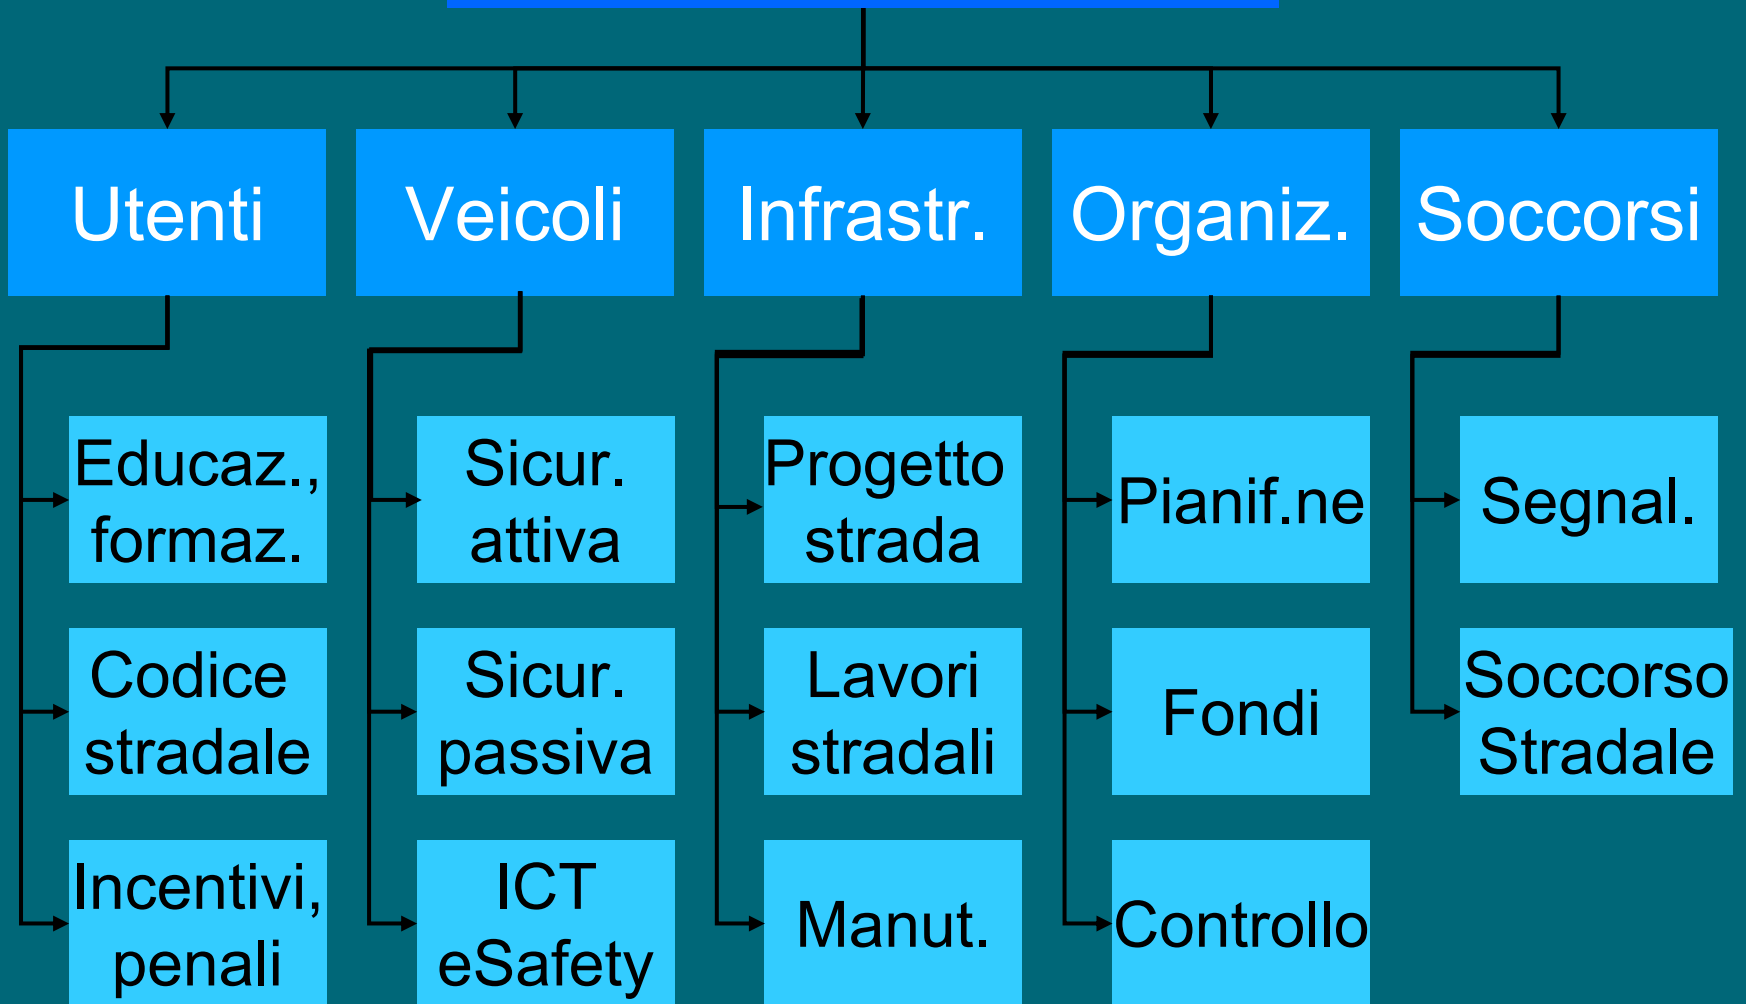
Utenti

Veicoli

Infrastr.

Organiz.

Soccorsi

Educaz., formaz.

Codice stradale

Incentivi, penali

Sicur. attiva

Sicur. passiva

ICT eSafety

Progetto strada

Lavori stradali

Manut.

Pianif.ne

Fondi

Controllo

Segnal.

Soccorso Stradale